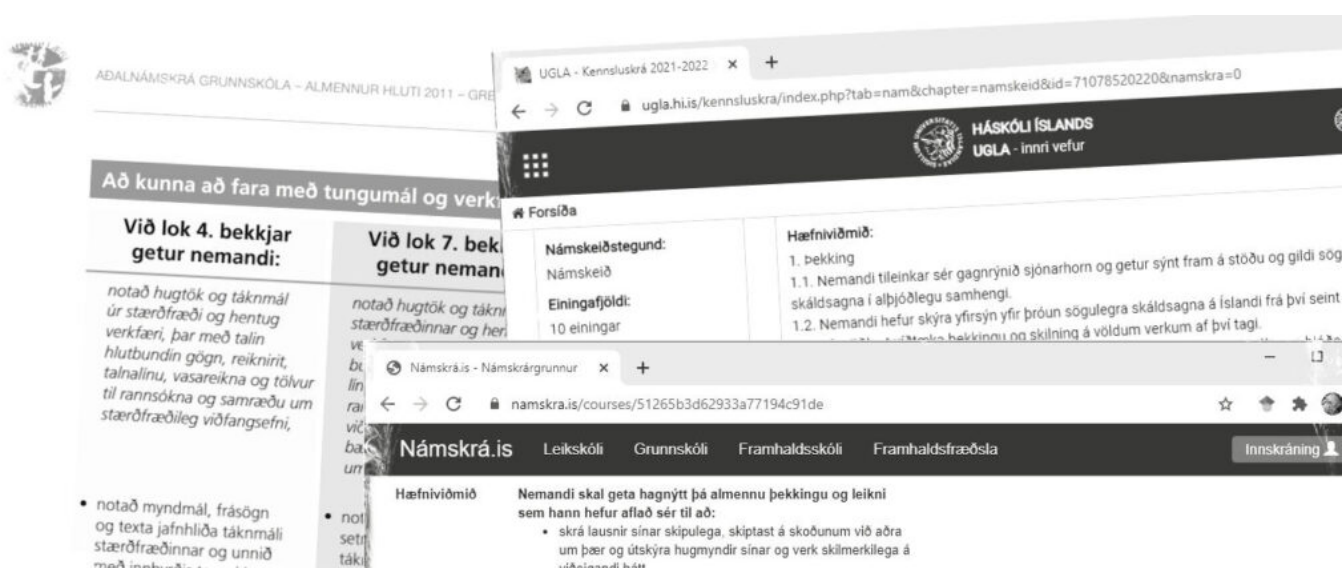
AÐALNÁMSKRÁ GRUNNSKÓLA – ALMENNUR HLUTI 2011 – GRE

Að kunna að fara með tungumál og verk

Við lok 4. bekkjar getur nemandi:

notað hugtök og táknmál úr stærðfræði og hentug verkfæri, þar með talin hlutbundin gögn, reiknirit, talnalínu, vasareikna og tölvur til rannsókna og samræðu um stærðfræðileg viðfangsefni,

• notað myndmál, frásögn og texta jafnhliða táknmáli stærðfræðinnar og unnið með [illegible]

Við lok 7. bekk getur nemand

notað hugtök og tákn stærðfræðinnar og her ve bu lin ra við ba um

• not setn tákı

UGLA - Kennsluskrá 2021-2022 × +

ugla.hi.is/kennsluskra/index.php?tab=nam&chapter=namskeid&id=71078520220&namskra=0

HÁSKÓLI ÍSLANDS
UGLA - innri vefur

Forsíða

Námskeiðstegund:
Námskeið

Einingafjöldi:
10 einingar

Hæfniviðmið:
1. Þekking
1.1. Nemandi tileinkar sér gagnrýnið sjónarhorn og getur sýnt fram á stöðu og gildi sög skáldsagna í alþjóðlegu samhengi.
1.2. Nemandi hefur skýra yfirsýn yfir þróun sögulegra skáldsagna á Íslandi frá því seint
Nemandi hefur þekkingu og skilning á völdum verkum af því tagi.

Námskrá.is - Námskrárgrunnur × +

namskra.is/courses/51265b3d62933a77194c91de

Námskrá.is Leikskóli Grunnskóli Framhaldsskóli Framhaldsfræðsla Innskráning

Hæfniviðmið

Nemandi skal geta hagnýtt þá almennu þekkingu og leikni sem hann hefur aflað sér til að:
• skrá lausnir sínar skipulega, skiptast á skoðunum við aðra um þær og útskýra hugmyndir sínar og verk skilmerkilega á viðeigandi hátt